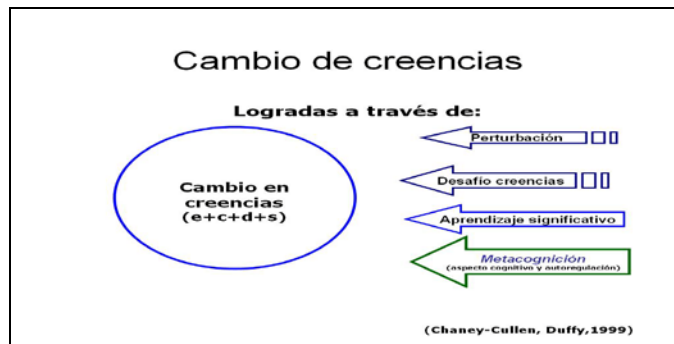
Cambio de creencias

Logradas a través de:

Cambio en creencias (e+c+d+s)

Perturbación

Desafío creencias

Aprendizaje significativo

Metacognición
(aspecto cognitivo y autorregulación)

(Chaney-Cullen, Duffy,1999)